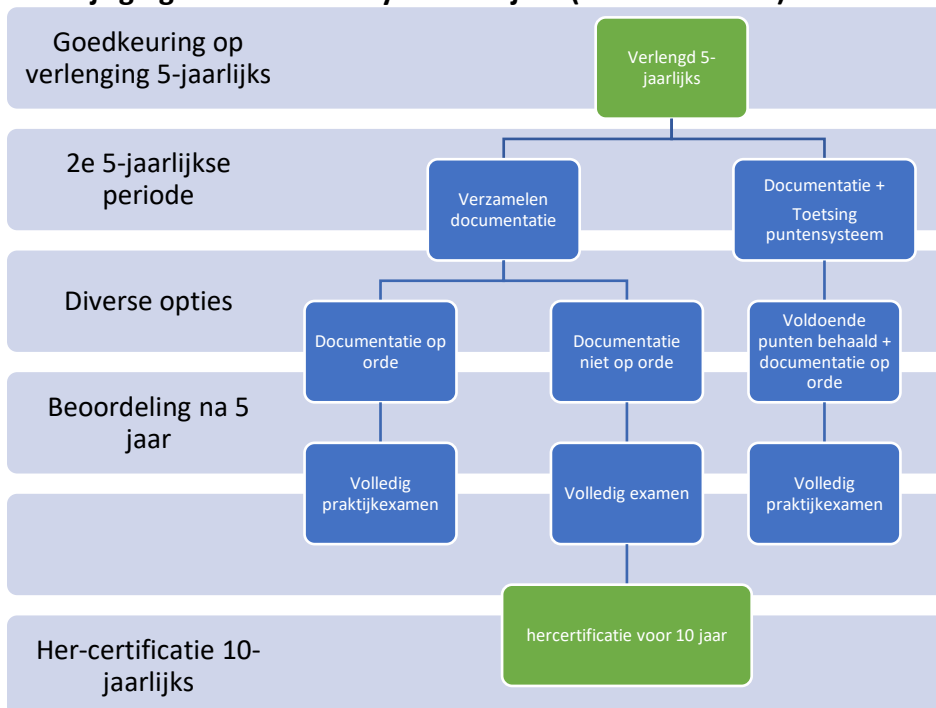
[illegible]

Goedkeuring op verlenging 5-jaarlijks

Verlengd 5-jaarlijks

2e 5-jaarlijkse periode

Verzamelen documentatie

Documentatie + Toetsing puntensysteem

Diverse opties

Documentatie op orde

Documentatie niet op orde

Voldoende punten behaald + documentatie op orde

Beoordeling na 5 jaar

Volledig praktijkexamen

Volledig examen

Volledig praktijkexamen

Her-certificatie 10-jaarlijks

hercertificatie voor 10 jaar